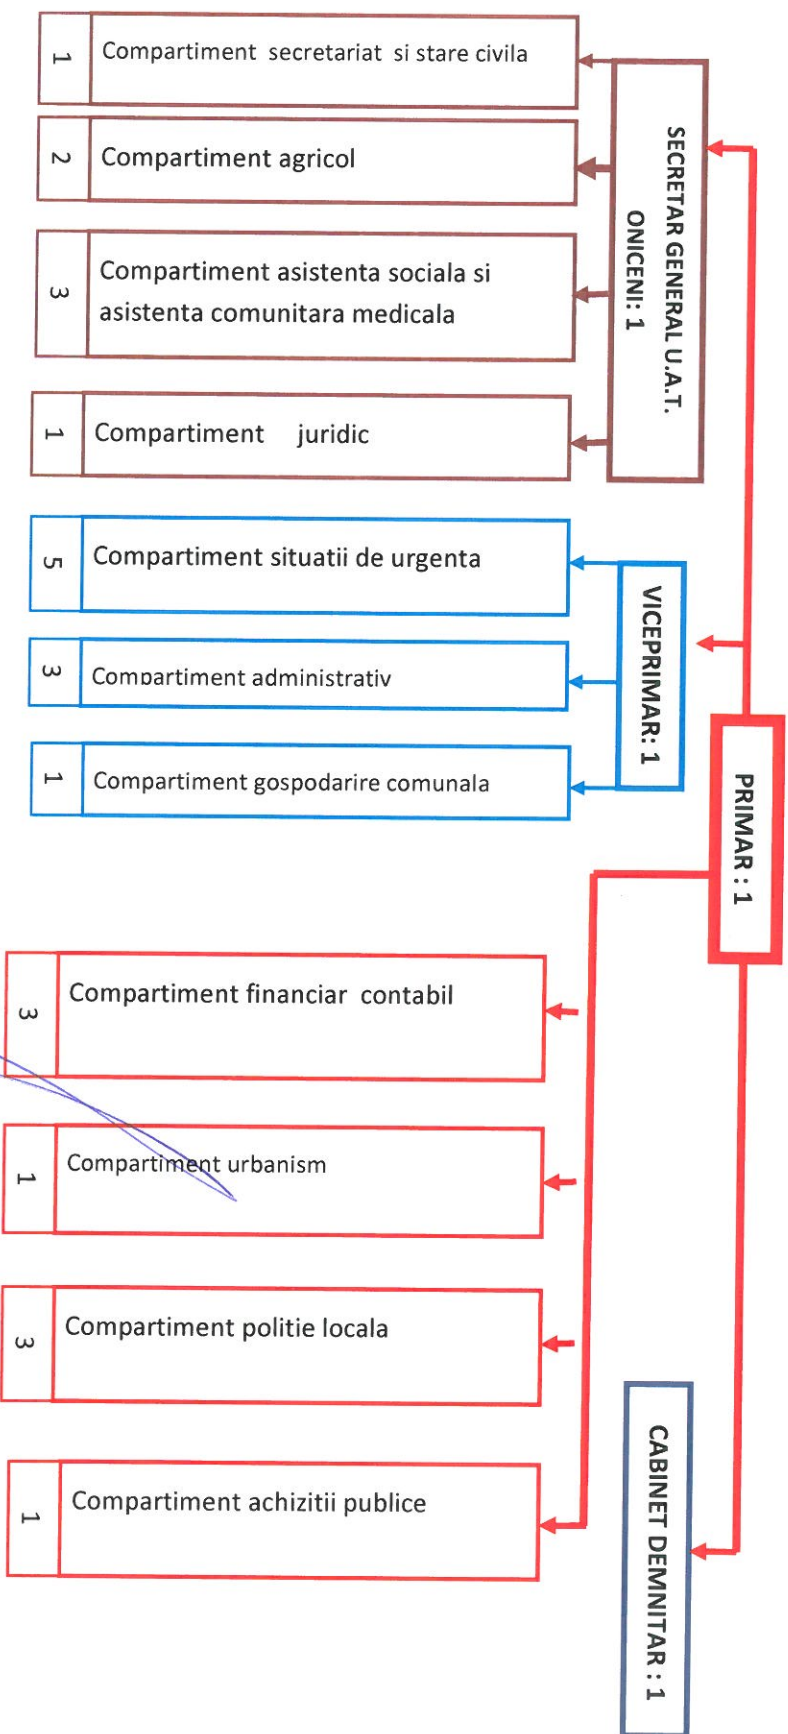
1 Compartiment secretariat si stare civila

2 Compartiment agricol

3 Compartiment asistenta sociala si asistenta comunitara medicala

1 Compartiment juridic

SECRETAR GENERAL U.A.T. ONICENI: 1

5 Compartiment situatii de urgenta

3 Compartiment administrativ

1 Compartiment gospodarire comunala

VICEPRIMAR: 1

PRIMAR : 1

3 Compartiment financiar contabil

1 Compartiment urbanism

3 Compartiment politie locala

1 Compartiment achizitii publice

CABINET DEMNITAR : 1